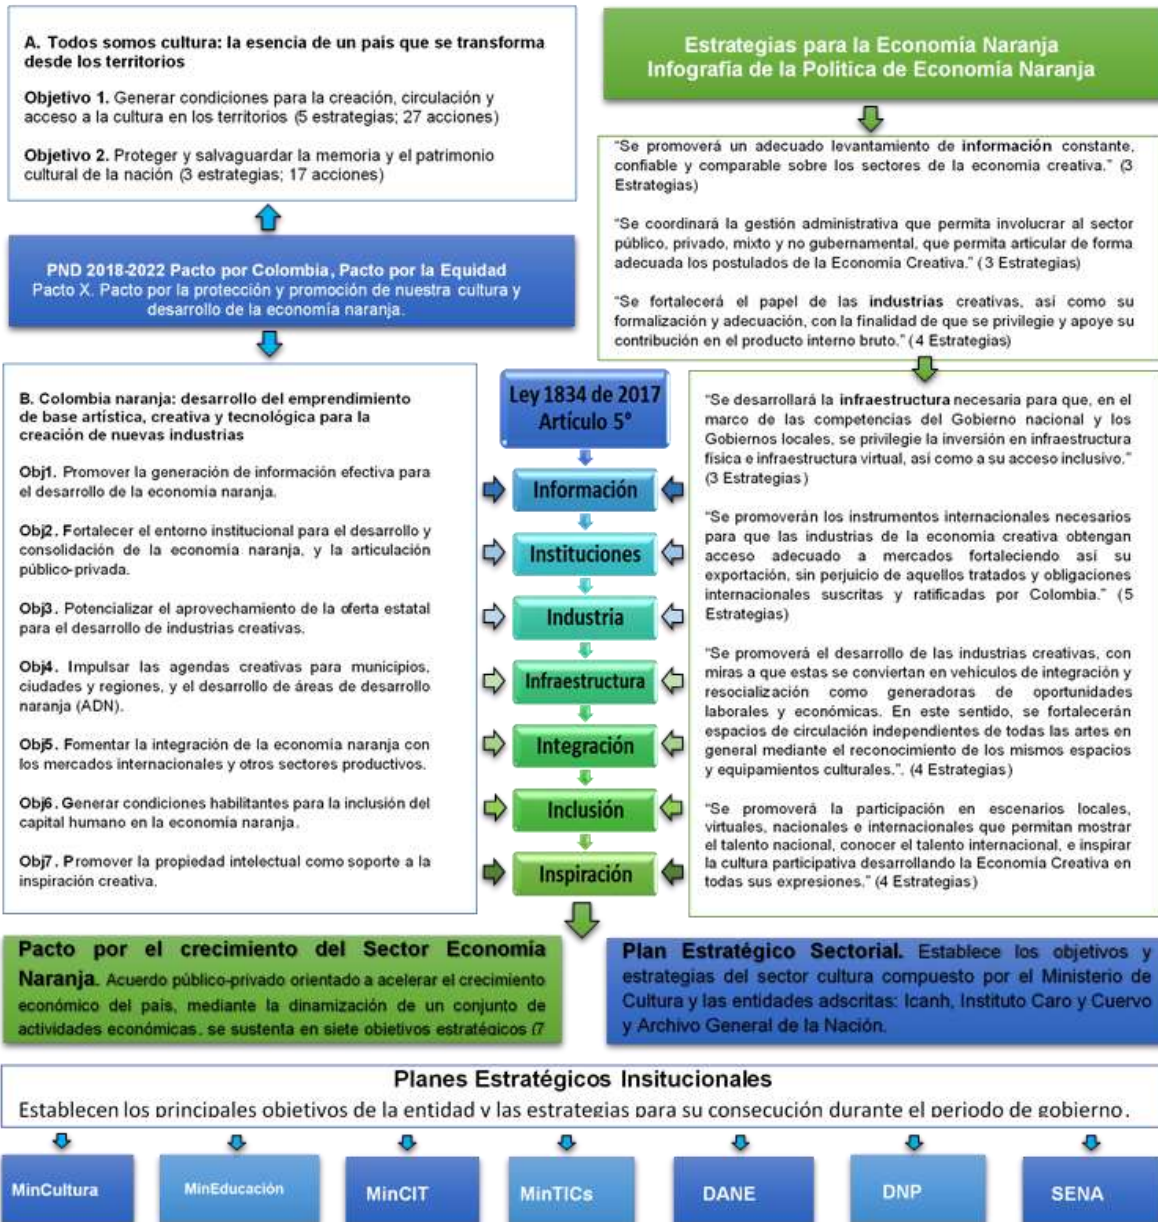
A. Todos somos cultura: la esencia de un país que se transforma desde los territorios

Objetivo 1. Generar condiciones para la creación, circulación y acceso a la cultura en los territorios (5 estrategias; 27 acciones)

Objetivo 2. Proteger y salvaguardar la memoria y el patrimonio cultural de la nación (3 estrategias; 17 acciones)

Estrategias para la Economía Naranja
Infografía de la Política de Economía Naranja

"Se promoverá un adecuado levantamiento de información constante, confiable y comparable sobre los sectores de la economía creativa." (3 Estrategias)

"Se coordinará la gestión administrativa que permita involucrar al sector público, privado, mixto y no gubernamental, que permita articular de forma adecuada los postulados de la Economía Creativa." (3 Estrategias)

"Se fortalecerá el papel de las industrias creativas, así como su formalización y adecuación, con la finalidad de que se privilegie y apoye su contribución en el producto interno bruto." (4 Estrategias)

PND 2018-2022 Pacto por Colombia, Pacto por la Equidad
Pacto X. Pacto por la protección y promoción de nuestra cultura y desarrollo de la economía naranja.

B. Colombia naranja: desarrollo del emprendimiento de base artística, creativa y tecnológica para la creación de nuevas industrias

Obj1. Promover la generación de información efectiva para el desarrollo de la economía naranja.

Obj2. Fortalecer el entorno institucional para el desarrollo y consolidación de la economía naranja, y la articulación público-privada.

Obj3. Potencializar el aprovechamiento de la oferta estatal para el desarrollo de industrias creativas.

Obj4. Impulsar las agendas creativas para municipios, ciudades y regiones, y el desarrollo de áreas de desarrollo naranja (ADN).

Obj5. Fomentar la integración de la economía naranja con los mercados internacionales y otros sectores productivos.

Obj6. Generar condiciones habilitantes para la inclusión del capital humano en la economía naranja.

Obj7. Promover la propiedad intelectual como soporte a la inspiración creativa.

Ley 1834 de 2017
Artículo 5°

Información
Instituciones
Industria
Infraestructura
Integración
Inclusión
Inspiración

"Se desarrollará la infraestructura necesaria para que, en el marco de las competencias del Gobierno nacional y los Gobiernos locales, se privilegie la inversión en infraestructura física e infraestructura virtual, así como a su acceso inclusivo." (3 Estrategias)

"Se promoverán los instrumentos internacionales necesarios para que las industrias de la economía creativa obtengan acceso adecuado a mercados fortaleciendo así su exportación, sin perjuicio de aquellos tratados y obligaciones internacionales suscritas y ratificadas por Colombia." (5 Estrategias)

"Se promoverá el desarrollo de las industrias creativas, con miras a que estas se conviertan en vehículos de integración y resocialización como generadoras de oportunidades laborales y económicas. En este sentido, se fortalecerán espacios de circulación independientes de todas las artes en general mediante el reconocimiento de los mismos espacios y equipamientos culturales.". (4 Estrategias)

"Se promoverá la participación en escenarios locales, virtuales, nacionales e internacionales que permitan mostrar el talento nacional, conocer el talento internacional, e inspirar la cultura participativa desarrollando la Economía Creativa en todas sus expresiones." (4 Estrategias)

Pacto por el crecimiento del Sector Economía Naranja. Acuerdo público-privado orientado a acelerar el crecimiento económico del país, mediante la dinamización de un conjunto de actividades económicas, se sustenta en siete objetivos estratégicos (7

Plan Estratégico Sectorial. Establece los objetivos y estrategias del sector cultura compuesto por el Ministerio de Cultura y las entidades adscritas: Icanh, Instituto Caro y Cuervo y Archivo General de la Nación.

Planes Estratégicos Insitucionales
Establecen los principales objetivos de la entidad y las estrategias para su consecución durante el periodo de gobierno.

MinCultura
MinEducación
MinCIT
MinTICs
DANE
DNP
SENA